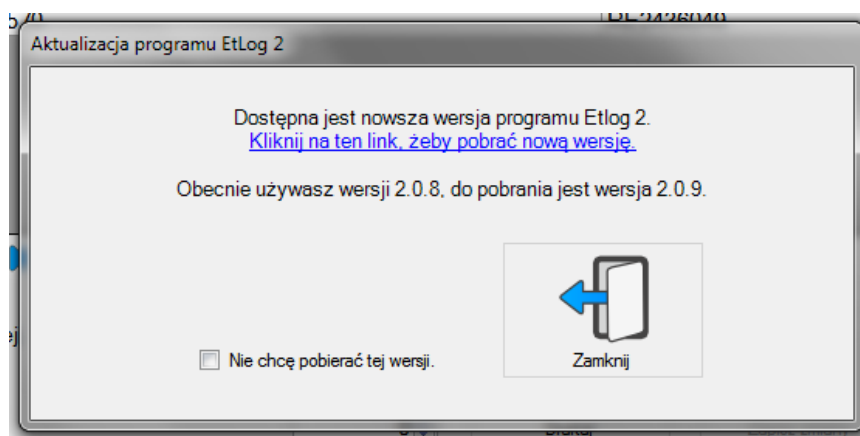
Aktualizacja programu EtLog 2

Dostępna jest nowsza wersja programu Etlog 2.
Kliknij na ten link, żeby pobrać nową wersję.

Obecnie używasz wersji 2.0.8, do pobrania jest wersja 2.0.9.

Nie chcę pobierać tej wersji.

Zamknij